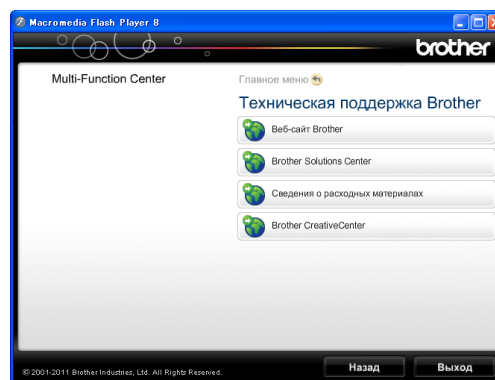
Macromedia Flash Player 8

brother

Multi-Function Center

Главное меню

Техническая поддержка Brother

Веб-сайт Brother

Brother Solutions Center

Сведения о расходных материалах

Brother CreativeCenter

© 2001-2011 Brother Industries, Ltd. All Rights Reserved.

Назад

Выход